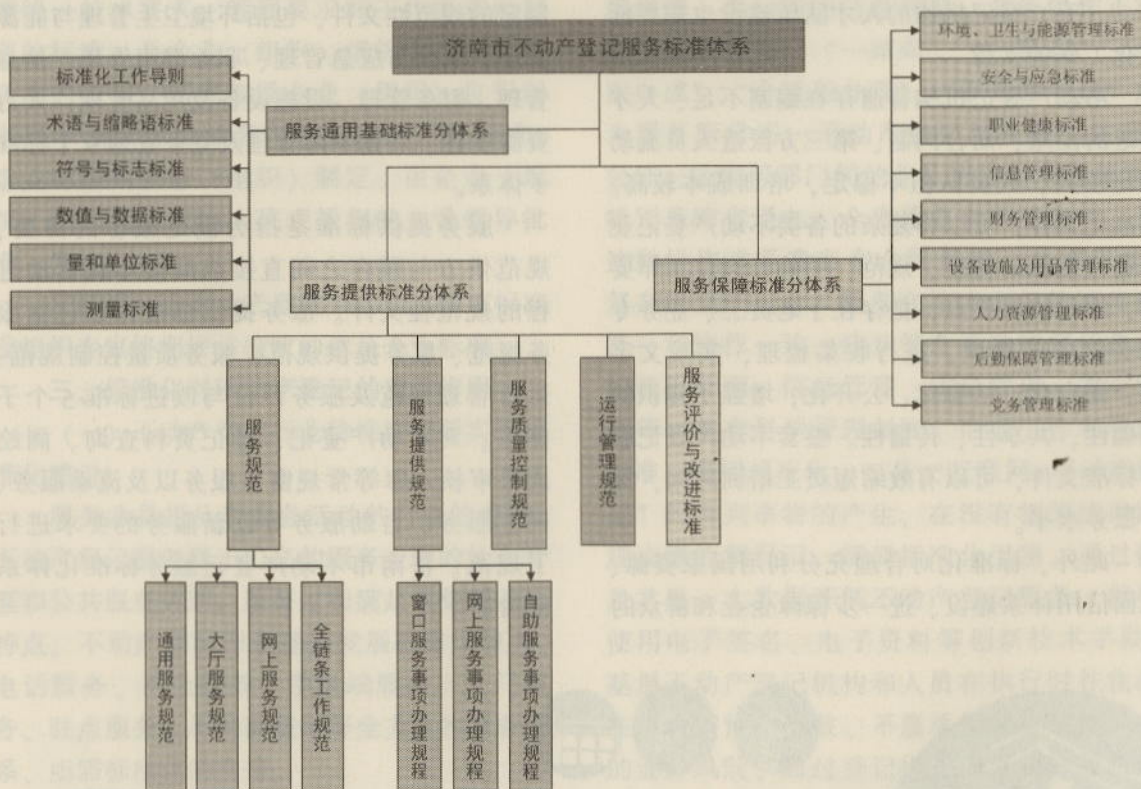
济南市不动产登记服务标准体系

标准化工作导则

术语与缩略语标准

符号与标志标准

数值与数据标准

量和单位标准

测量标准

服务通用基础标准分体系

服务提供标准分体系

服务保障标准分体系

环境、卫生与能源管理标准

安全与应急标准

职业健康标准

信息管理标准

财务管理标准

设备设施及用品管理标准

人力资源管理标准

后勤保障管理标准

党务管理标准

服务规范

服务提供规范

服务质量控制规范

运行管理规范

服务评价与改进标准

通用服务规范

大厅服务规范

网上服务规范

全链条工作规范

窗口服务事项办理规程

网上服务事项办理规程

自助服务事项办理规程